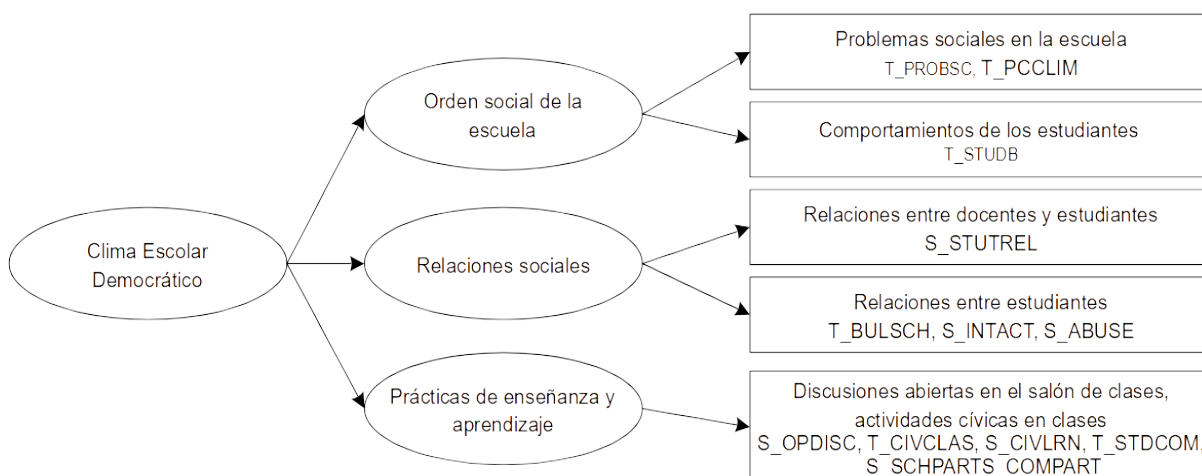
Clima Escolar Democrático

Orden social de la escuela

Relaciones sociales

Prácticas de enseñanza y aprendizaje

Problemas sociales en la escuela
T_PROBSC, T_PCCLIM

Comportamientos de los estudiantes
T_STUDB

Relaciones entre docentes y estudiantes
S_STUTREL

Relaciones entre estudiantes
T_BULSCH, S_INTACT, S_ABUSE

Discusiones abiertas en el salón de clases, actividades cívicas en clases
S_OPDISC, T_CIVCLAS, S_CIVLRN, T_STDCOM, S_SCHPARTS, COMPART